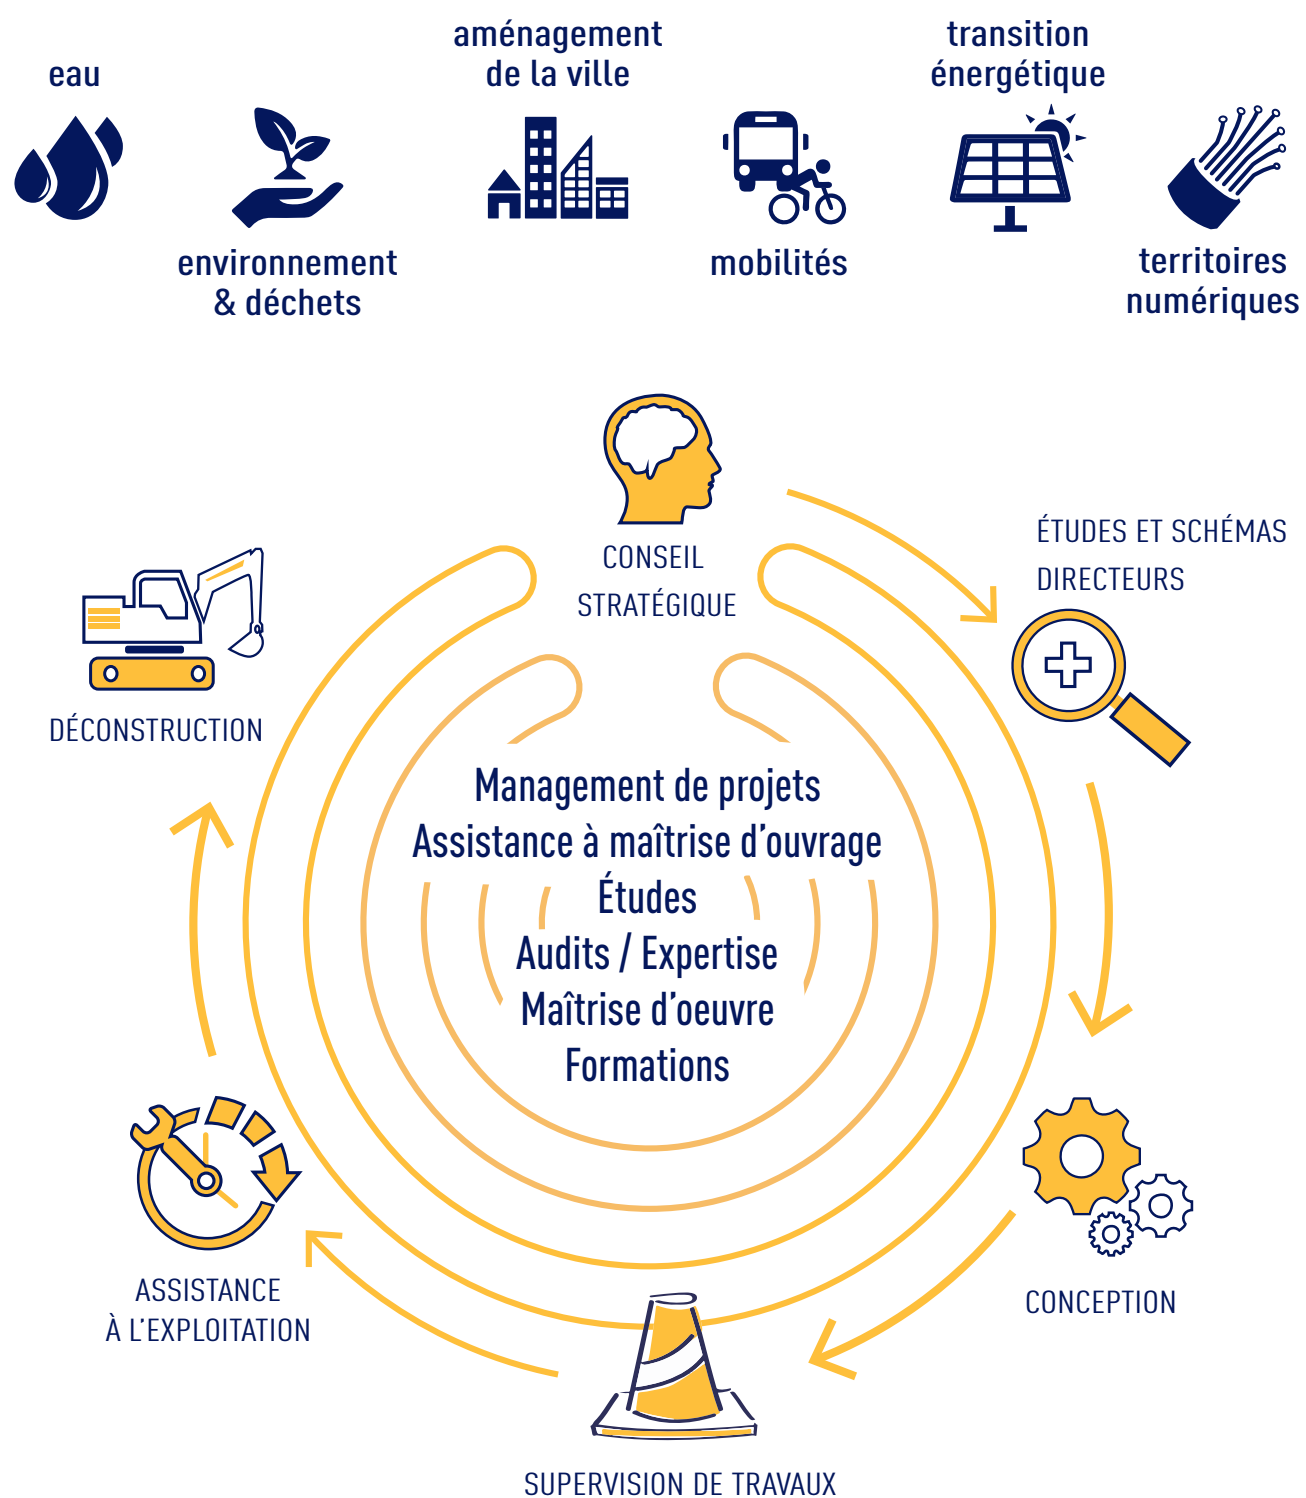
eau

aménagement de la ville

transition énergétique

environnement & déchets

mobilités

territoires numériques

CONSEIL STRATÉGIQUE

ÉTUDES ET SCHÉMAS DIRECTEURS

DÉCONSTRUCTION

Management de projets
Assistance à maîtrise d'ouvrage
Études
Audits / Expertise
Maîtrise d'oeuvre
Formations

CONCEPTION

ASSISTANCE À L'EXPLOITATION

SUPERVISION DE TRAVAUX